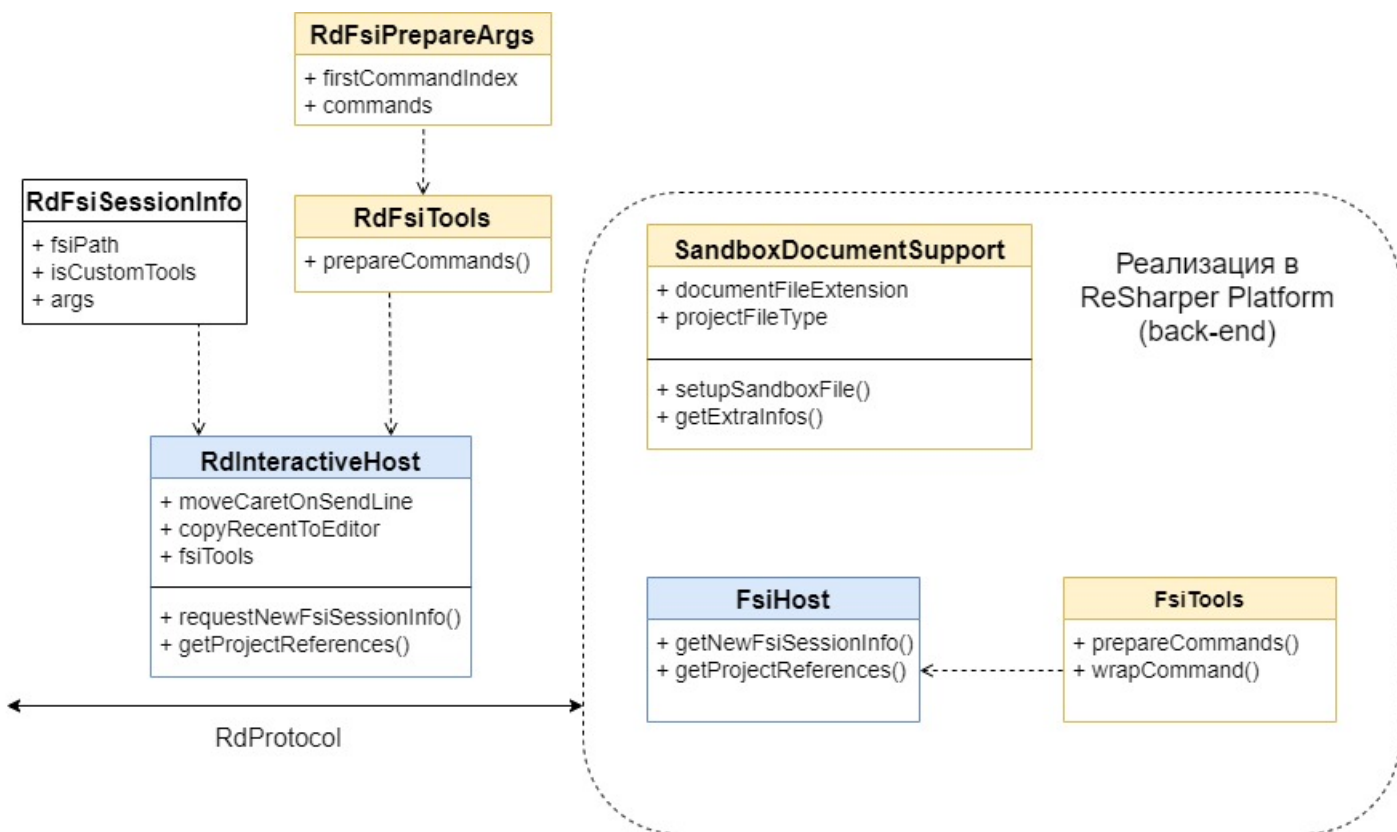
RdFsiPrepareArgs
+ firstCommandIndex
+ commands

RdFsiSessionInfo
+ fsiPath
+ isCustomTools
+ args

RdFsiTools
+ prepareCommands()

RdInteractiveHost
+ moveCaretOnSendLine
+ copyRecentToEditor
+ fsiTools
+ requestNewFsiSessionInfo()
+ getProjectReferences()

RdProtocol

SandboxDocumentSupport
+ documentFileExtension
+ projectFileType
+ setupSandboxFile()
+ getExtraInfos()

Реализация в ReSharper Platform (back-end)

FsiHost
+ getNewFsiSessionInfo()
+ getProjectReferences()

FsiTools
+ prepareCommands()
+ wrapCommand()